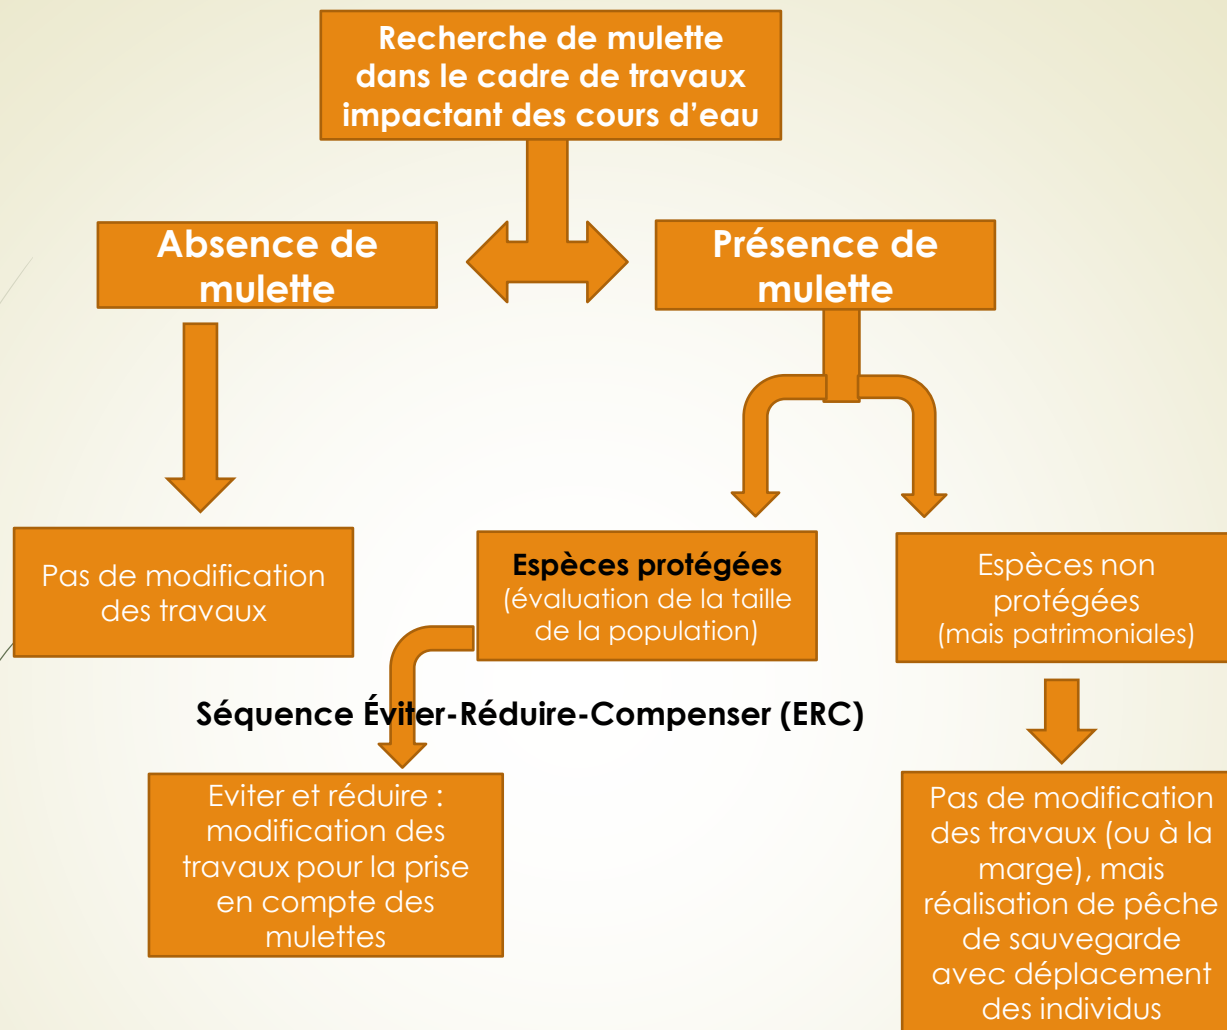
Recherche de mulette dans le cadre de travaux impactant des cours d'eau

Absence de mulette

Présence de mulette

Pas de modification des travaux

Espèces protégées (évaluation de la taille de la population)

Espèces non protégées (mais patrimoniales)

Séquence Éviter-Réduire-Compenser (ERC)

Eviter et réduire : modification des travaux pour la prise en compte des mulettes

Pas de modification des travaux (ou à la marge), mais réalisation de pêche de sauvegarde avec déplacement des individus